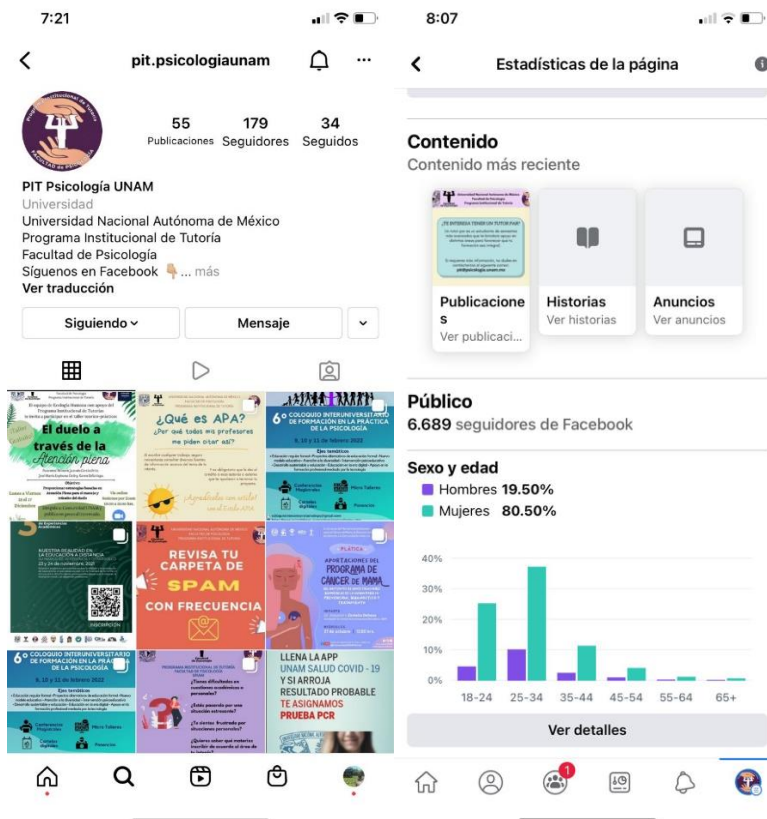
7:21

pit.psicologiaunam

55 Publicaciones
179 Seguidores
34 Seguidos

PIT Psicología UNAM
Universidad
Universidad Nacional Autónoma de México
Programa Institucional de Tutoría
Facultad de Psicología
Síguenos en Facebook 👇🏼... más
Ver traducción

Siguiendo
Mensaje

El duelo a través de la Atención plena

¿Qué es APA? ¿Por qué todos mis profesores me piden citar así?

6° COLOQUIO INTERUNIVERSITARIO DE FORMACIÓN EN LA PRÁCTICA DE LA PSICOLOGÍA
9, 10 y 11 de febrero 2022

REVISA TU CARPETA DE SPAM CON FRECUENCIA

PLÁTICA
APORTACIONES DEL PROGRAMA DE CÁNCER DE MAMA

6° COLOQUIO INTERUNIVERSITARIO DE FORMACIÓN EN LA PRÁCTICA DE LA PSICOLOGÍA
9, 10 y 11 de febrero 2022

LLENA LA APP UNAM SALUD COVID - 19 Y SI ARROJA RESULTADO PROBABLE TE ASIGNAMOS PRUEBA PCR

8:07

Estadísticas de la página

Contenido
Contenido más reciente

Publicaciones
Ver publicaci...
Historias
Ver historias
Anuncios
Ver anuncios

Público
6.689 seguidores de Facebook

Sexo y edad
Hombres 19.50%
Mujeres 80.50%

40%
30%
20%
10%
0%
18-24 25-34 35-44 45-54 55-64 65+

Ver detalles

1